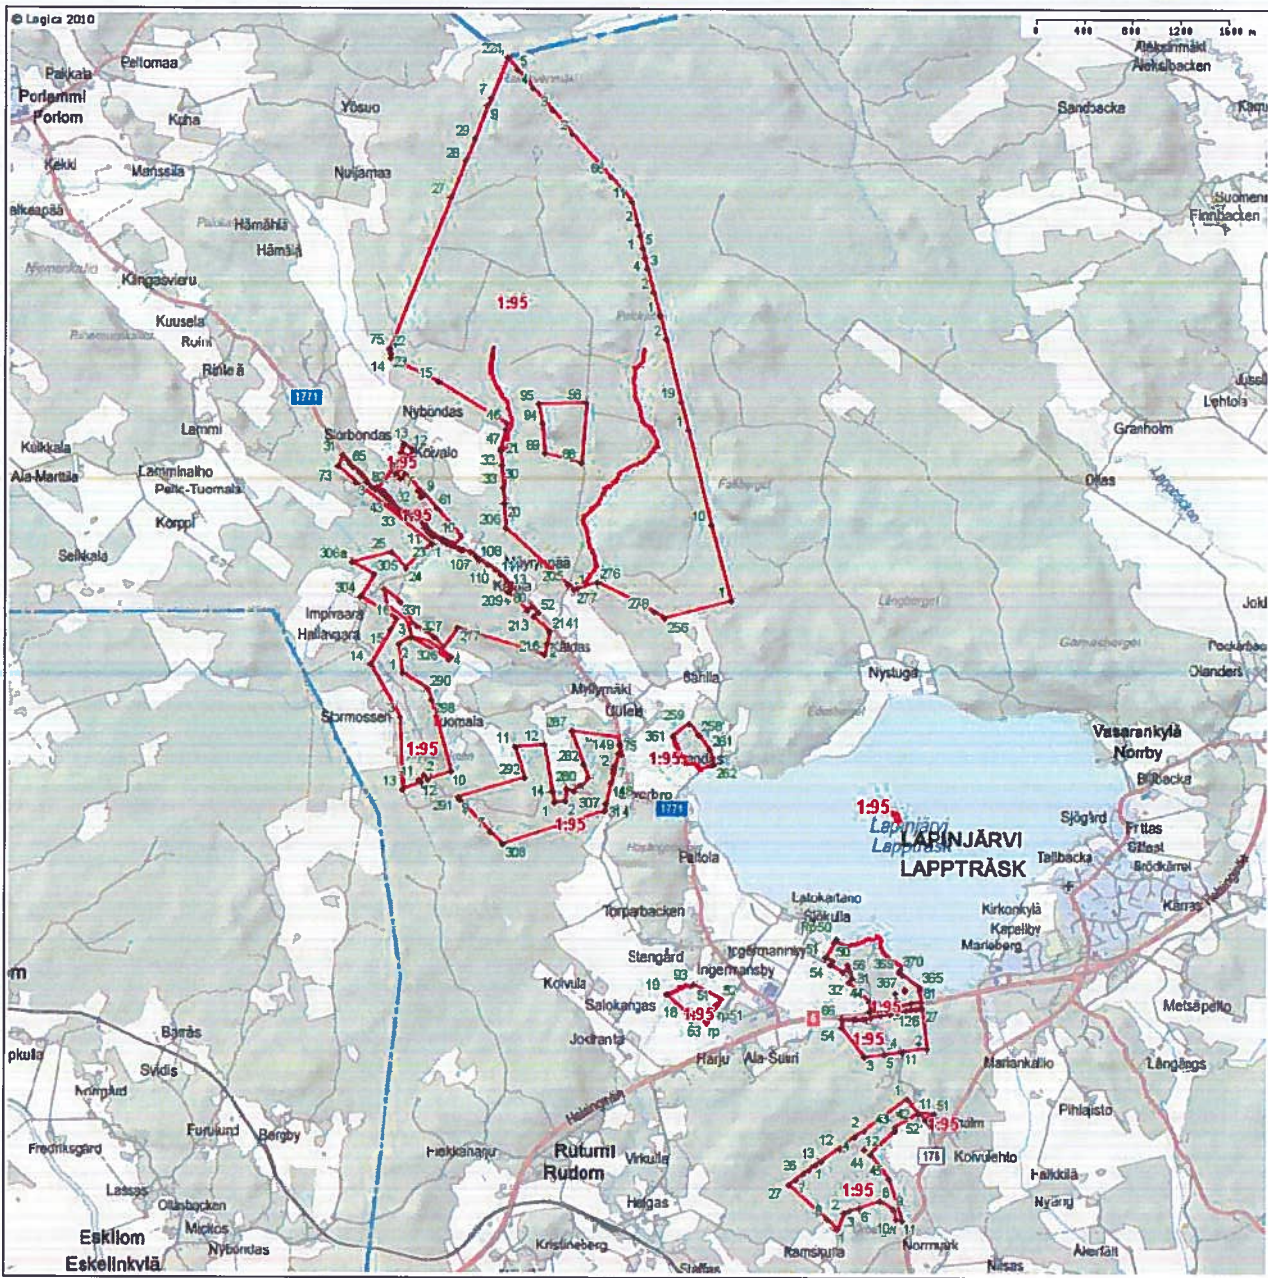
© Lagica 2010

0 400 800 1200 1600 m

Aleksinmäki
Aleksbacken
Sandbacka
Paljakka
Pellomaa
Porlammi
Porlom
Yösuo
Kuha
Kekki
Manssila
Nuijamaa
Hämähä
Hämälä
Kingasvieru
Kuusela
Ruini
Rinkeä
Suomenk
Finnbacken
1771
Nybondas
Lammi
Storbondas
Koivalo
Kelkkala
Ala-Marttila
Lamminaiho
Pelk-Tuomala
Korppi
Selkkala
Myllymaa
Kärjä
Impivaara
Hallavaara
Kårdas
Stormossen
Tuomala
Myllymäki
Ullela
Sahila
Nystuga
Vasarankylä
Norrby
Borbacka
Sjögård
Frittas
Gillesl
Brödkärrel
Tallbacka
Granholm
Olias
Lehtola
Jokl
Porkarbac
Olanders
Ivarbro
Pallola
Lapinjärvi
Lappträsk
LAPINJÄRVI
LAPPTRÄSK
Torparbacken
Latokartano
Sjökulla
Kirkonkylä
Kapellby
Marieberg
Kärras
Stengård
Ingermanninkylä
Ingermansby
Koivula
Salokangas
Jokiranta
Harju
Ala-Suuri
Metsäpelto
Långängs
Mariankallio
Pihlajisto
Koivulehto
178
Falkkilä
Nyang
Akerfält
Normark
Nisas
Ramsholm
Kristineberg
Helgas
Virkulla
Rutumi
Rudom
Hiekkanarju
Barräs
Svidis
Normgård
pkula
Furulund
Bergby
Fredriksgård
Lassas
Olänbacken
Mickos
Nybondas
Eskilom
Eskelinkylä
Helsingintie
1:95
1:95
1:95
1:95
1:95
1:95
1:95
1:95
1:95
1:95
1:95
1:95